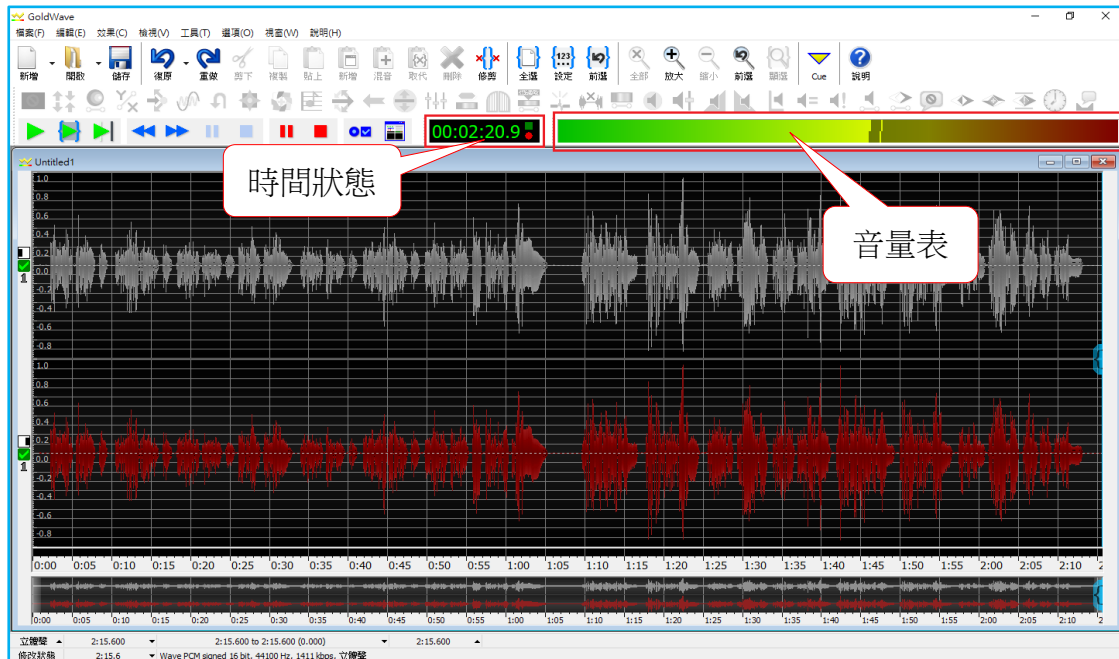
GoldWave

檔案(F) 編輯(E) 效果(C) 檢視(V) 工具(T) 選項(O) 視窗(W) 說明(H)

新增 開啟 儲存 復原 重做 剪下 複製 貼上 新增 混音 取代 刪除 修剪 全選 設定 前選 全部 放大 縮小 前選 顯選 Cue 說明

00:02:20.9

時間狀態

音量表

Untitled1

1.0 0.8 0.6 0.4 0.2 0.0 -0.2 -0.4 -0.6 -0.8

1

1.0 0.8 0.6 0.4 0.2 0.0 -0.2 -0.4 -0.6 -0.8

1

0:00 0:05 0:10 0:15 0:20 0:25 0:30 0:35 0:40 0:45 0:50 0:55 1:00 1:05 1:10 1:15 1:20 1:25 1:30 1:35 1:40 1:45 1:50 1:55 2:00 2:05 2:10

0:00 0:05 0:10 0:15 0:20 0:25 0:30 0:35 0:40 0:45 0:50 0:55 1:00 1:05 1:10 1:15 1:20 1:25 1:30 1:35 1:40 1:45 1:50 1:55 2:00 2:05 2:10

立體聲 2:15.600 2:15.600 to 2:15.600 (0.000) 2:15.600

修改狀態 2:15.6 Wave PCM signed 16 bit, 44100 Hz, 1411 kbps, 立體聲